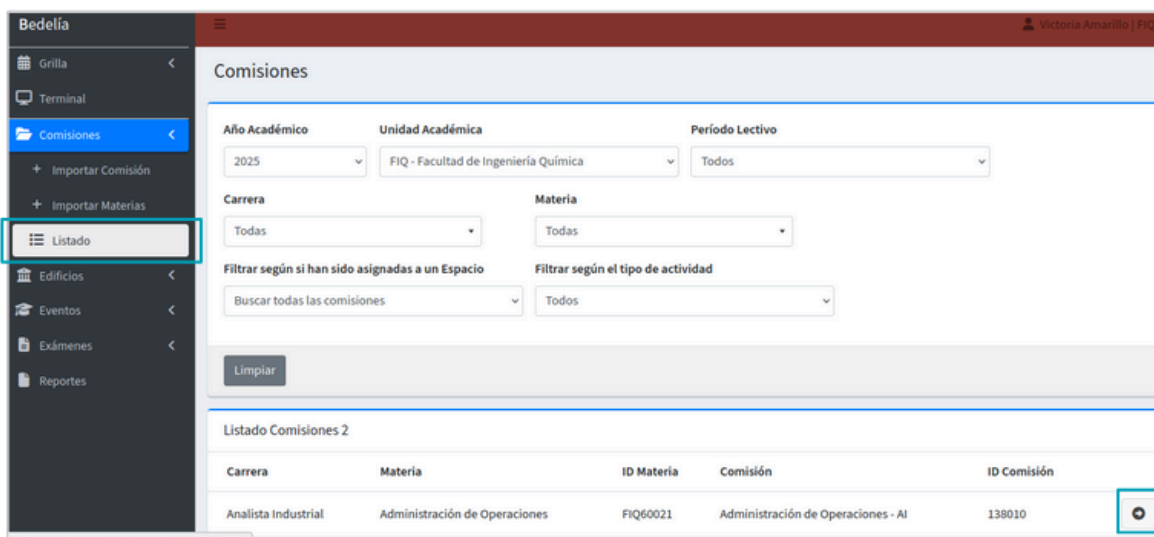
Bedelía
Grilla
Terminal
Comisiones
+ Importar Comisión
+ Importar Materias
Listado
Edificios
Eventos
Exámenes
Reportes

Victoria Amarillo | FIQ

Comisiones

Año Académico
2025
Unidad Académica
FIQ - Facultad de Ingeniería Química
Período Lectivo
Todos
Carrera
Todas
Materia
Todas
Filtrar según si han sido asignadas a un Espacio
Buscar todas las comisiones
Filtrar según el tipo de actividad
Todos

Limpiar

Listado Comisiones 2

| Carrera | Materia | ID Materia | Comisión | ID Comisión |
|---|---|---|---|---|
| Analista Industrial | Administración de Operaciones | FIQ60021 | Administración de Operaciones - AI | 138010 |